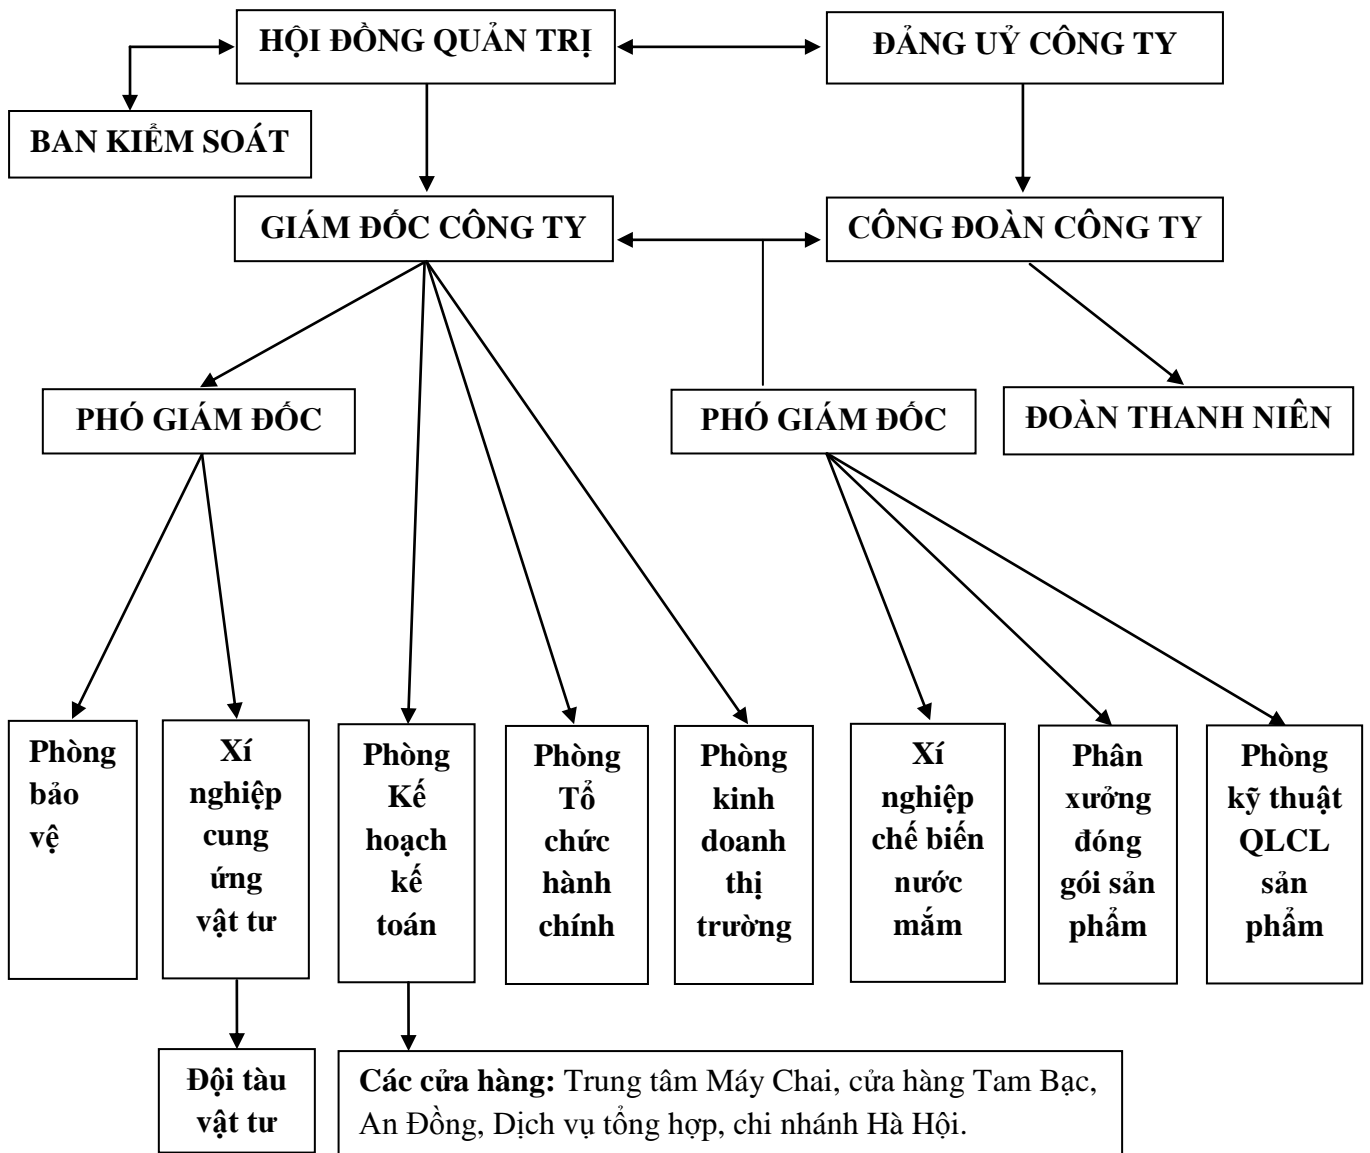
HỘI ĐỒNG QUẢN TRỊ

ĐẢNG UỶ CÔNG TY

BAN KIỂM SOÁT

GIÁM ĐỐC CÔNG TY

CÔNG ĐOÀN CÔNG TY

PHÓ GIÁM ĐỐC

PHÓ GIÁM ĐỐC

ĐOÀN THANH NIÊN

Phòng bảo vệ

Xí nghiệp cung ứng vật tư

Phòng Kế hoạch kế toán

Phòng Tổ chức hành chính

Phòng kinh doanh thị trường

Xí nghiệp chế biến nước mắm

Phân xưởng đóng gói sản phẩm

Phòng kỹ thuật QLCL sản phẩm

Đội tàu vật tư

**Các cửa hàng:** Trung tâm Máy Chai, cửa hàng Tam Bạc, An Đồng, Dịch vụ tổng hợp, chi nhánh Hà Hội.